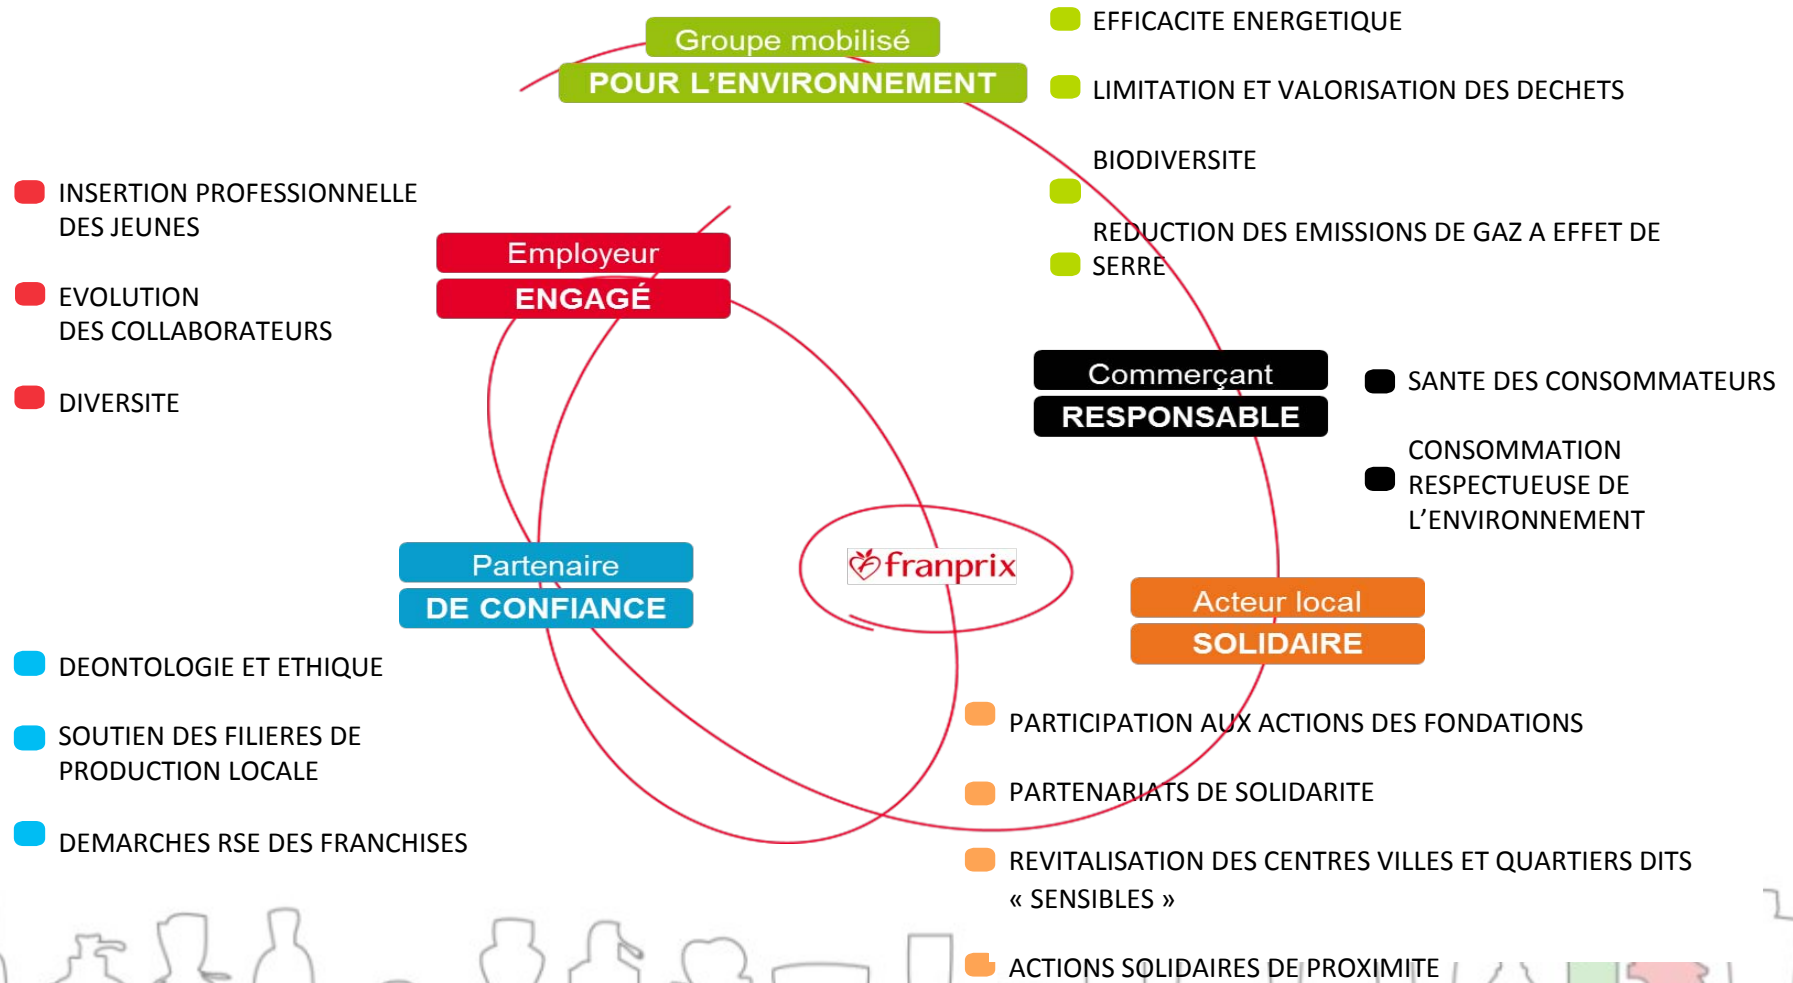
Groupe mobilisé
POUR L'ENVIRONNEMENT

EFFICACITE ENERGETIQUE

LIMITATION ET VALORISATION DES DECHETS

BIODIVERSITE

REDUCTION DES EMISSIONS DE GAZ A EFFET DE SERRE

INSERTION PROFESSIONNELLE DES JEUNES

EVOLUTION DES COLLABORATEURS

DIVERSITE

Employeur
ENGAGÉ

Commerçant
RESPONSABLE

SANTE DES CONSOMMATEURS

CONSOMMATION RESPECTUEUSE DE L'ENVIRONNEMENT

Partenaire
DE CONFIANCE

franprix

Acteur local
SOLIDAIRE

DEONTOLOGIE ET ETHIQUE

SOUTIEN DES FILIERES DE PRODUCTION LOCALE

DEMARCHES RSE DES FRANCHISES

PARTICIPATION AUX ACTIONS DES FONDATIONS

PARTENARIATS DE SOLIDARITE

REVITALISATION DES CENTRES VILLES ET QUARTIERS DITS « SENSIBLES »

ACTIONS SOLIDAIRES DE PROXIMITE